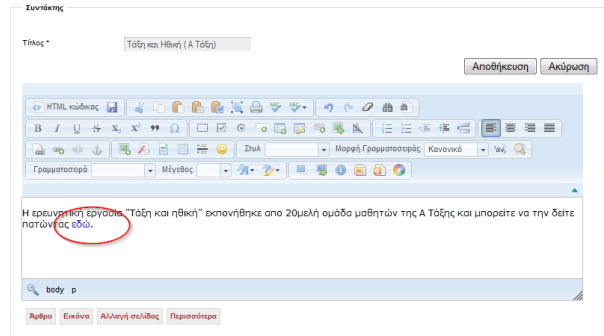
Συντάκτης

Τίτλος *
Τάξη και Ηθική ( Α Τάξη)

Αποθήκευση
Ακύρωση

HTML κώδικας

B I U S x₂ x² ❞ Ω

Στυλ
Μορφή Γραμματοσειράς
Κανονικό

Γραμματοσειρά
Μέγεθος

Η ερευνητική εργασία "Τάξη και ηθική" εκπονήθηκε απο 20μελή ομάδα μαθητών της Α Τάξης και μπορείτε να την δείτε πατώντας εδώ.

body p

Άρθρο
Εικόνα
Αλλαγή σελίδας
Περισσότερα